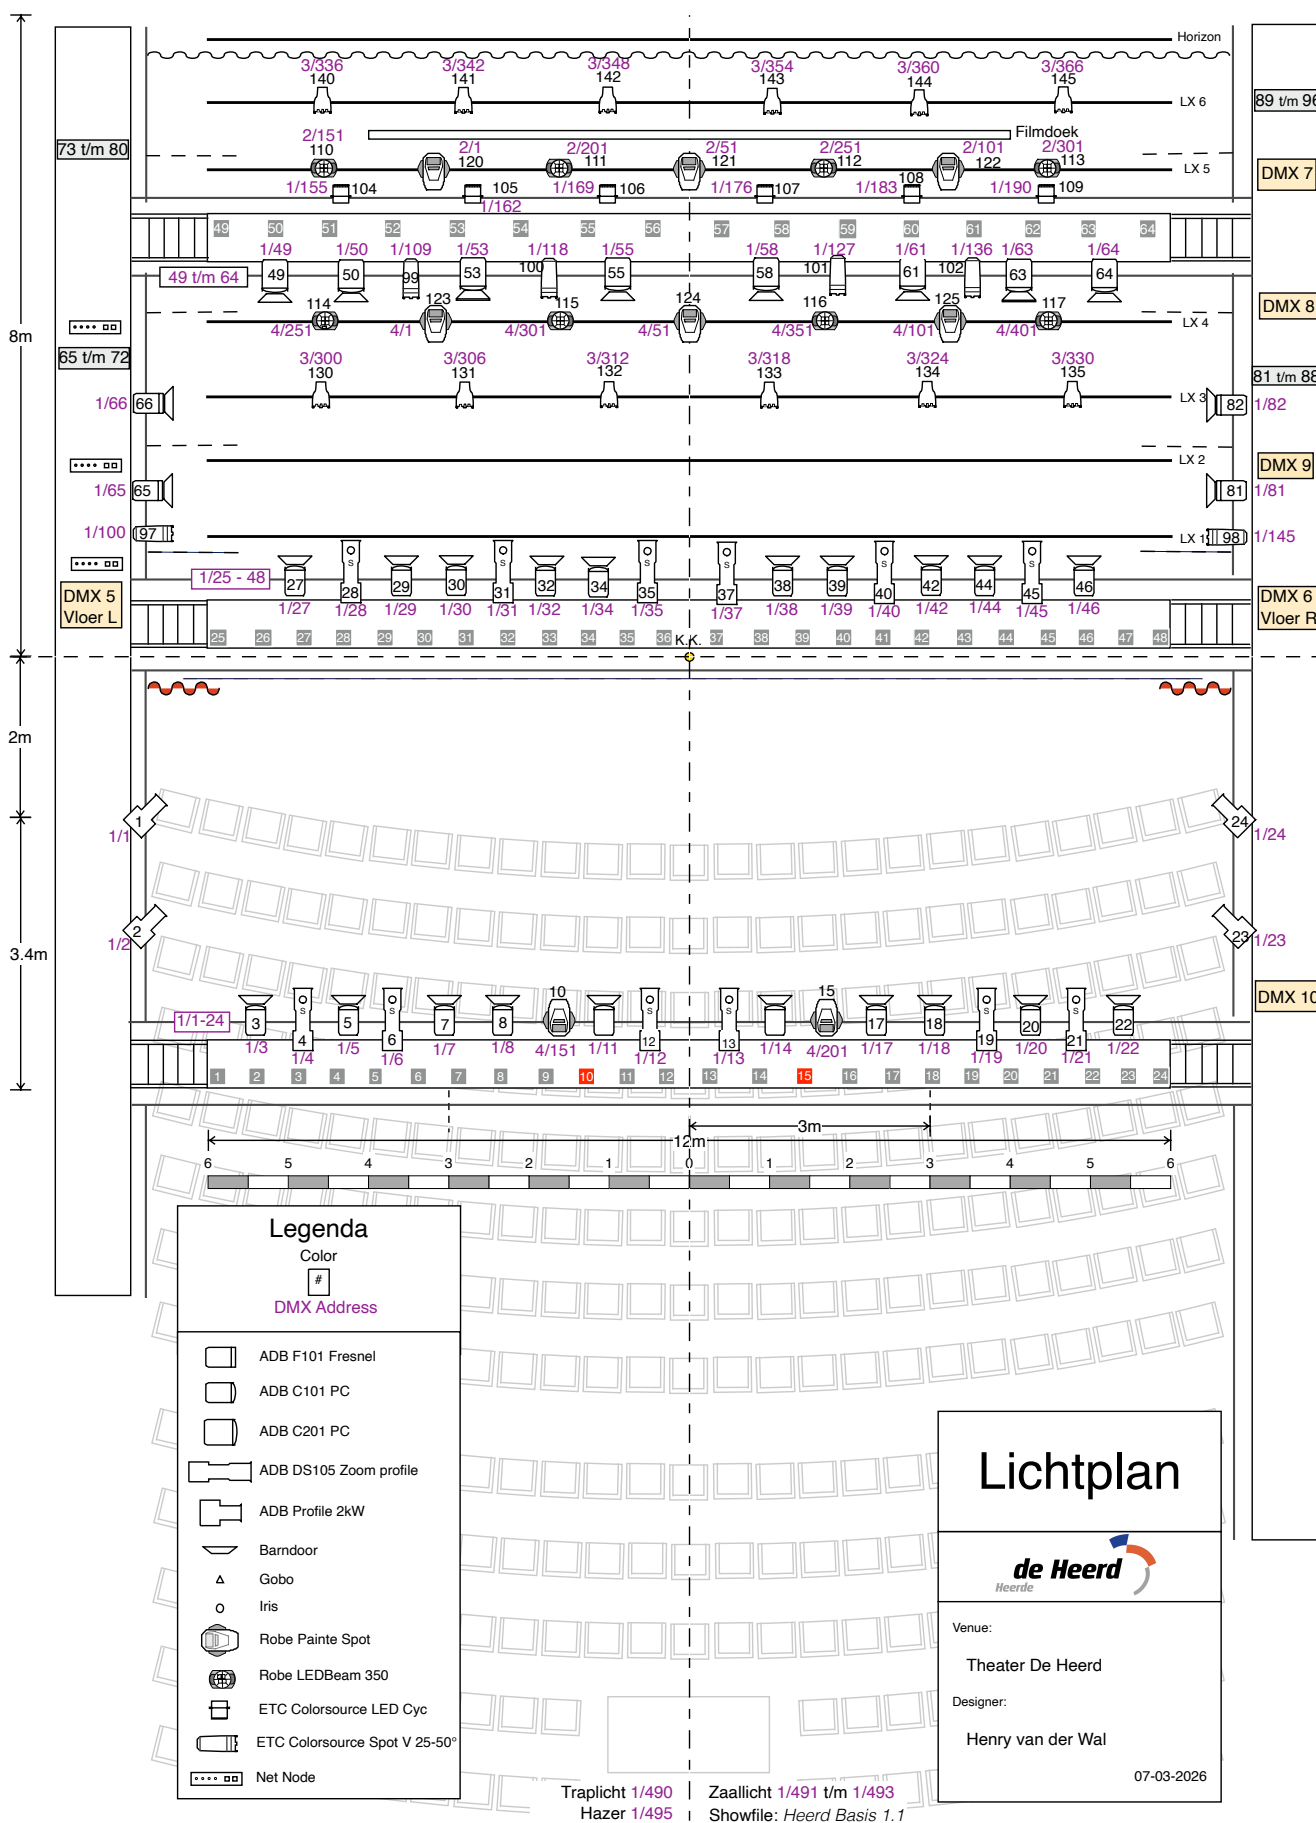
Horizon

3/336 140 3/342 141 3/348 142 3/354 143 3/360 144 3/366 145

LX 6

89 t/m 96

2/151 110 2/1 120 2/201 111 2/51 121 2/251 112 2/101 122 2/301 113 Filmdoek

73 t/m 80

1/155 104 105 1/162 1/169 106 1/176 107 1/183 108 1/190 109

LX 5

DMX 7

49 50 51 52 53 54 55 56 57 58 59 60 61 62 63 64

1/49 1/50 1/109 1/53 1/118 1/55 1/58 1/127 1/61 1/136 1/63 1/64

49 t/m 64

49 50 99 53 100 55 58 101 61 102 63 64

114 123 115 124 116 125 117

4/251 4/1 4/301 4/51 4/351 4/101 4/401

LX 4

DMX 8

8m

65 t/m 72

3/300 130 3/306 131 3/312 132 3/318 133 3/324 134 3/330 135

81 t/m 88

1/66 66

LX 3 82 1/82

LX 2

DMX 9

1/65 65

81 1/81

1/100 97

LX 1 98 1/145

1/25 - 48

27 28 29 30 31 32 34 35 37 38 39 40 42 44 45 46

DMX 5 Vloer L

1/27 1/28 1/29 1/30 1/31 1/32 1/34 1/35 1/37 1/38 1/39 1/40 1/42 1/44 1/45 1/46

DMX 6 Vloer R

25 26 27 28 29 30 31 32 33 34 35 36 K.K. 37 38 39 40 41 42 43 44 45 46 47 48

2m

1 1/1

24 1/24

3.4m

2 1/2

23 1/23

DMX 10

1/1-24

3 4 5 6 7 8 10 12 13 15 17 18 19 20 21 22

1/3 1/4 1/5 1/6 1/7 1/8 4/151 1/11 1/12 1/13 1/14 4/201 1/17 1/18 1/19 1/20 1/21 1/22

1 2 3 4 5 6 7 8 9 10 11 12 13 14 15 16 17 18 19 20 21 22 23 24

3m

12m

6 5 4 3 2 1 0 1 2 3 4 5 6

Legenda
Color
#
DMX Address

ADB F101 Fresnel
ADB C101 PC
ADB C201 PC
ADB DS105 Zoom profile
ADB Profile 2kW
Barndoor
Gobo
Iris
Robe Painte Spot
Robe LEDBeam 350
ETC Colorsource LED Cyc
ETC Colorsource Spot V 25-50°
Net Node

Lichtplan

de Heerd
Heerde

Venue:
Theater De Heerd
Designer:
Henry van der Wal
07-03-2026

Traplicht 1/490
Hazer 1/495
Zaallicht 1/491 t/m 1/493
Showfile: Heerd Basis 1.1